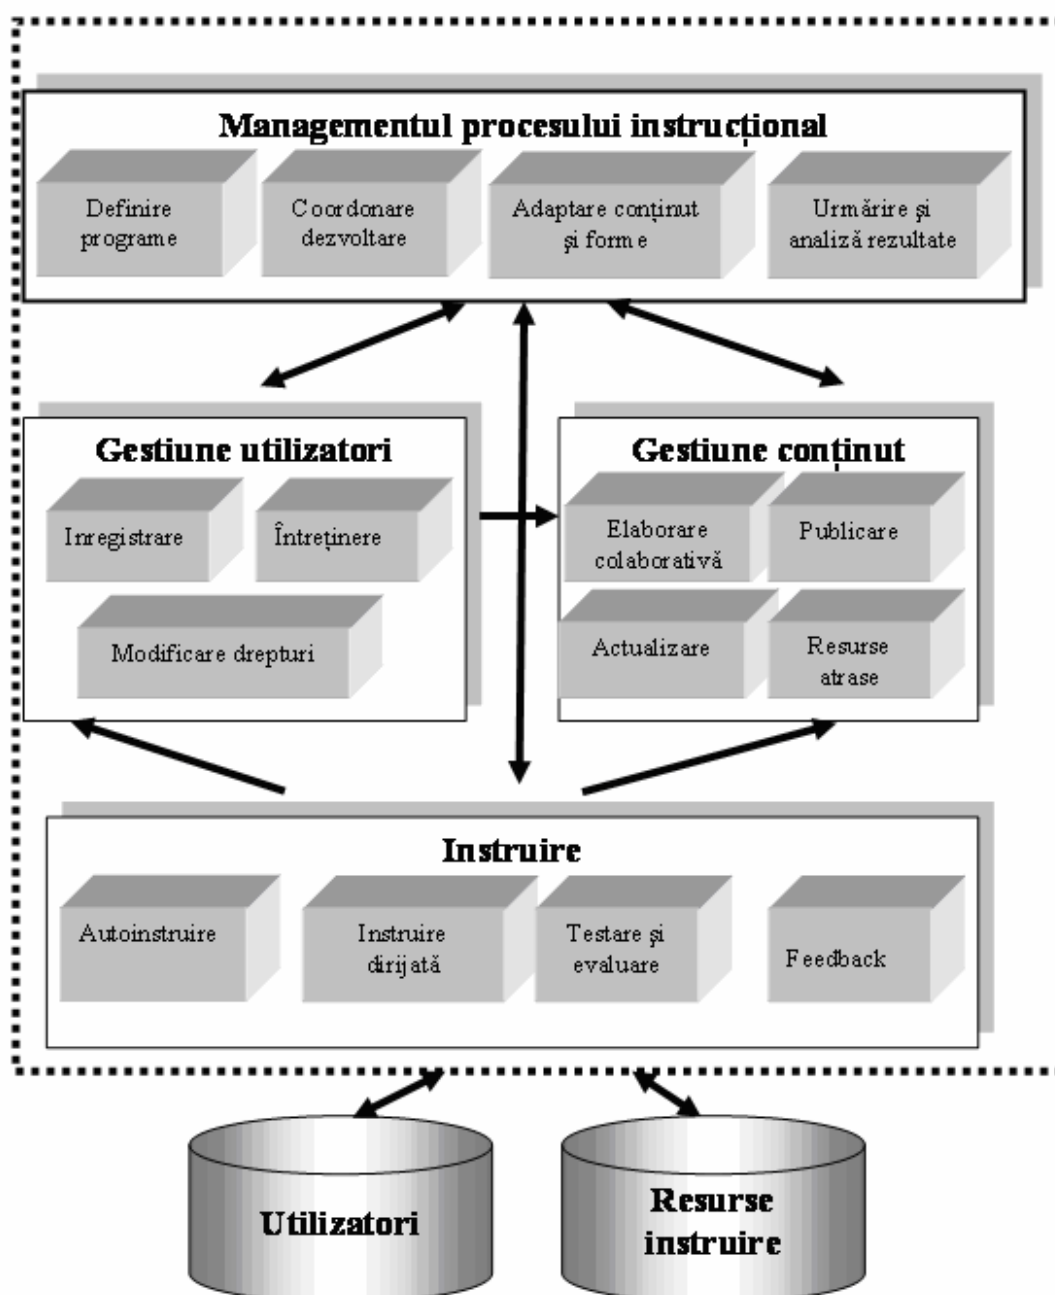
Managementul procesului instrucțional

Definire programe

Coordonare dezvoltare

Adaptare conținut și forme

Urmărire și analiză rezultate

Gestiune utilizatori

Inregistrare

Întreținere

Modificare drepturi

Gestiune conținut

Elaborare colaborativă

Publicare

Actualizare

Resurse atrase

Instruire

Autoinstruire

Instruire dirijată

Testare și evaluare

Feedback

Utilizatori

Resurse instruire